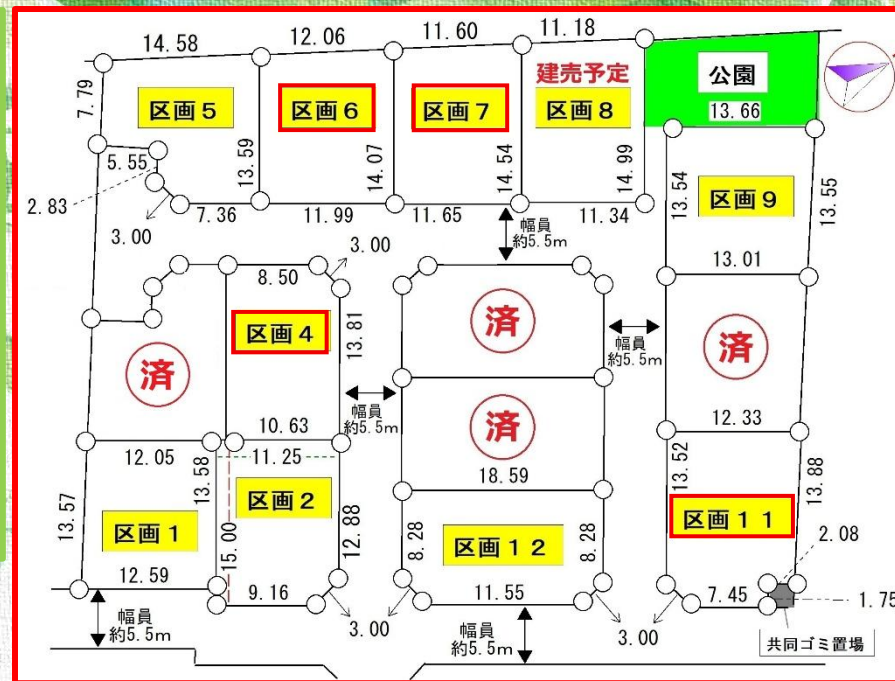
14.58
12.06
11.60
11.18
7.79
区画5
区画6
区画7
建売予定
区画8
公園
13.66
5.55
13.59
14.07
14.54
14.99
13.54
区画9
13.55
2.83
7.36
11.99
11.65
11.34
3.00
幅員
約5.5m
3.00
8.50
13.01
区画4
13.81
済
済
幅員
約5.5m
済
幅員
約5.5m
済
10.63
12.33
12.05
13.58
11.25
18.59
13.52
13.88
区画2
13.57
区画1
15.00
12.88
8.28
区画12
8.28
区画11
2.08
12.59
9.16
11.55
7.45
1.75
幅員
約5.5m
3.00
幅員
約5.5m
3.00
共同ゴミ置場